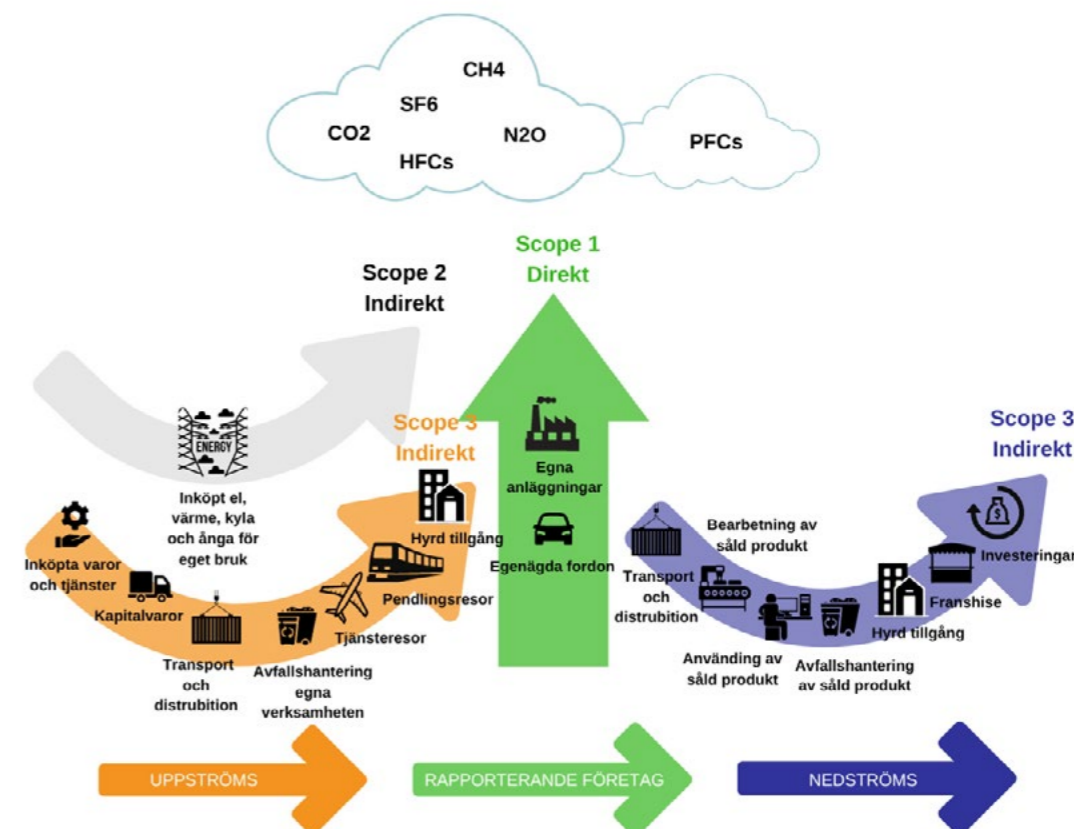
CH4
SF6
CO2
N2O
HFCs
PFCs

Scope 1
Direkt

Scope 2
Indirekt

Scope 3
Indirekt

Scope 3
Indirekt

ENERGY

Inköpt el, värme, kyla och ånga för eget bruk

Inköpta varor och tjänster

Kapitalvaror

Transport och distrubition

Avfallshantering egna verksamheten

Tjänsteresor

Pendlingsresor

Hyrd tillgång

Egna anläggningar

Egenägda fordon

Bearbetning av såld produkt

Transport och distrubition

Använding av såld produkt

Avfallshantering av såld produkt

Hyrd tillgång

Franshise

Investeringar

UPPSTRÖMS

RAPPORTERANDE FÖRETAG

NEDSTRÖMS